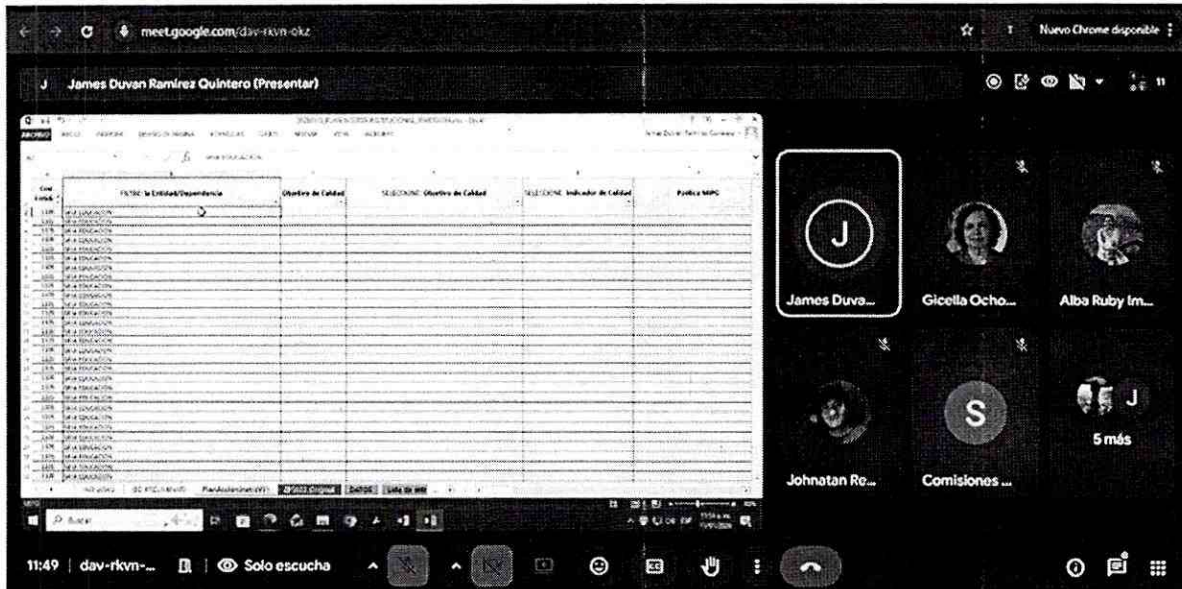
meet.google.com/dav-rkvn-okz

Nuevo Chrome disponible

J James Duvan Ramirez Quintero (Presentar)

ARCHIVO

FILTRE: la Entidad/Dependencia

Objetivo de Calidad

SELECCIONE: Objetivo de Calidad

SELECCIONE: Indicador de Calidad

Política MIPG

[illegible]

J

James Duva...

Gicella Ocho...

Alba Ruby Im...

Johnatan Re...

S

Comisiones ...

J

5 más

11:49 | dav-rkvn-...

Solo escucha